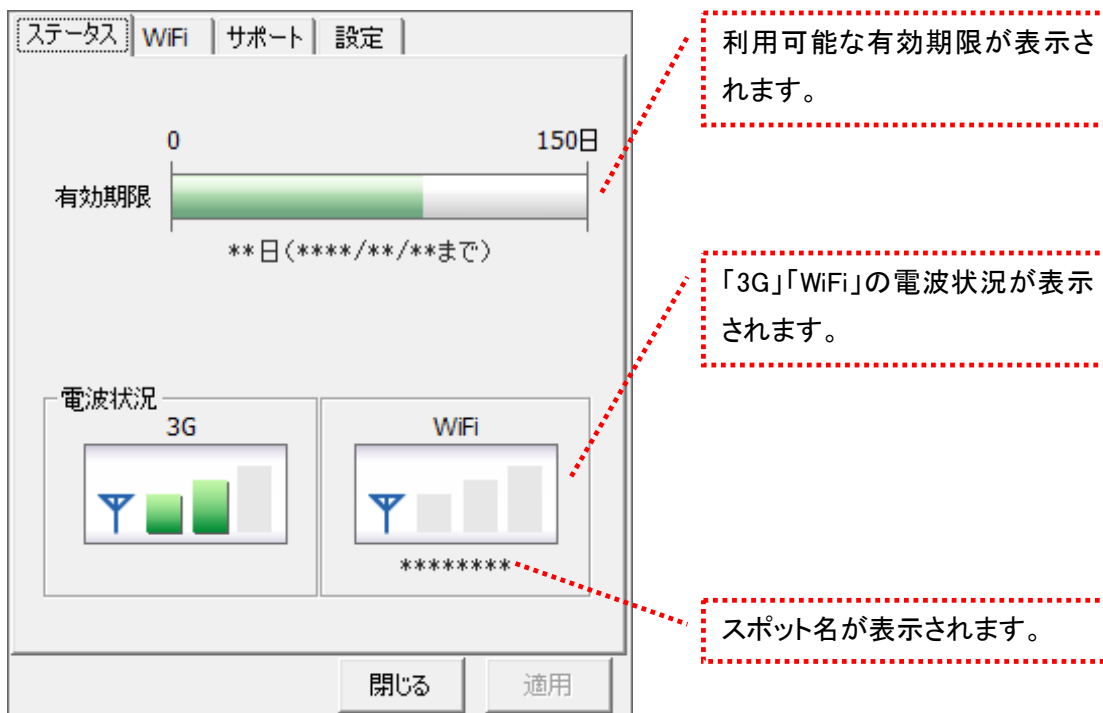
ステータス | WiFi | サポート | 設定

0

150日

有効期限

**日(****/**/**まで)

電波状況

3G

WiFi

********

閉じる

適用

利用可能な有効期限が表示されます。

「3G」「WiFi」の電波状況が表示されます。

スポット名が表示されます。